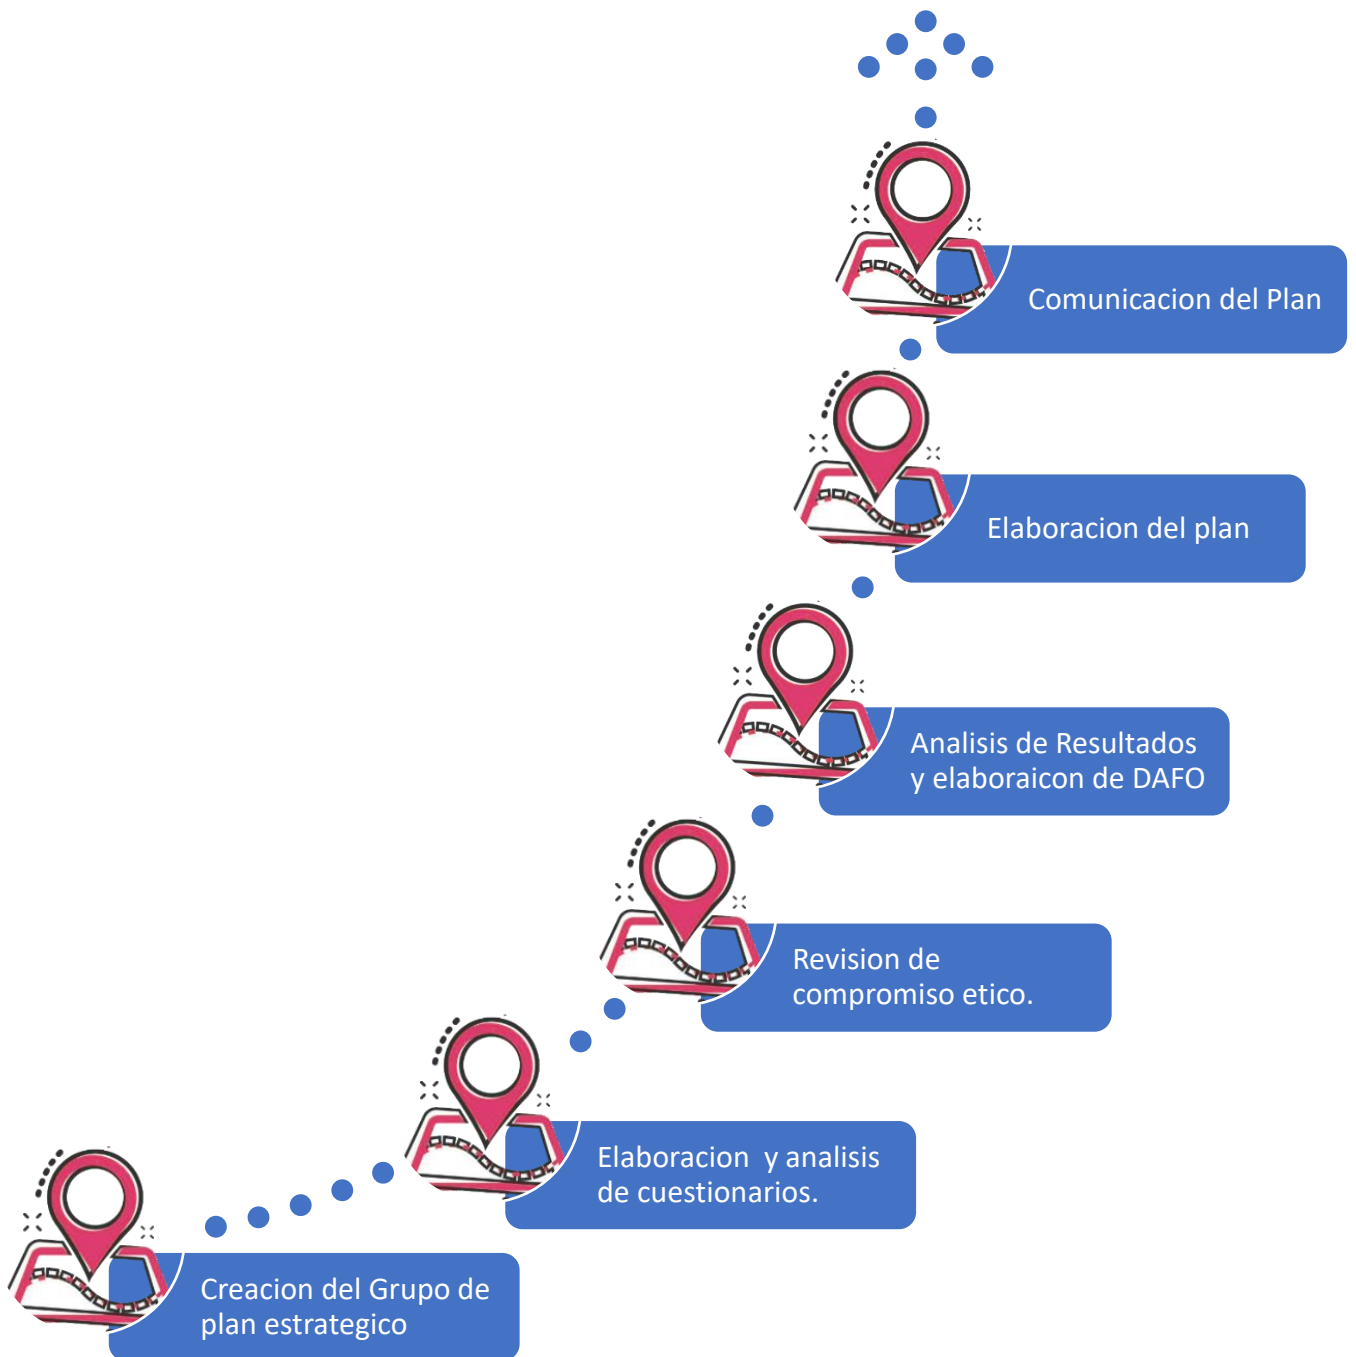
Comunicacion del Plan

Elaboracion del plan

Analisis de Resultados y elaboraicon de DAFO

Revision de compromiso etico.

Elaboracion y analisis de cuestionarios.

Creacion del Grupo de plan estrategico